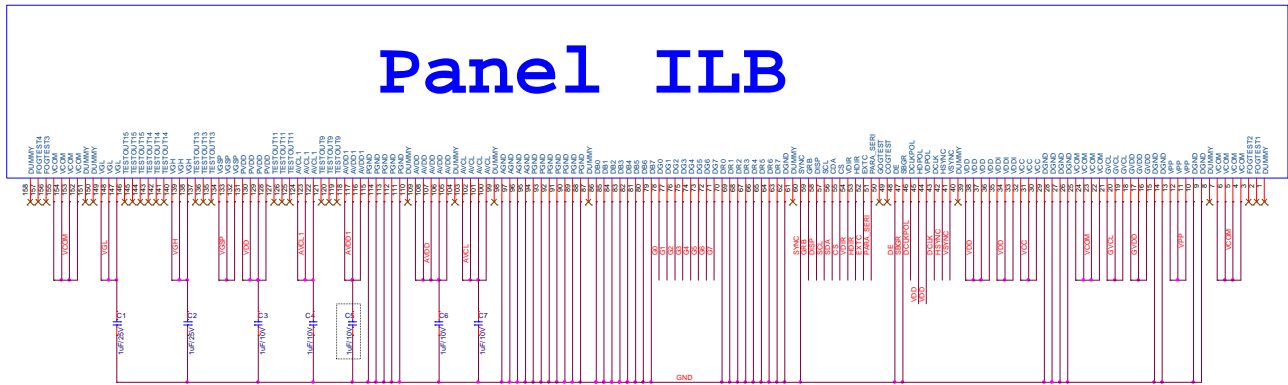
Panel ILB

DUMMY
FOGTEST4
FOGTEST3
VCOM
VCOM
VCOM
DUMMY
DUMMY
VGL
VGL
TESTOUT15
TESTOUT15
TESTOUT14
TESTOUT14
VGH
VGH
TESTOUT13
TESTOUT13
VGSP
VGSP
PVDD
PVDD
TESTOUT11
TESTOUT11
AVCL1
AVCL1
TESTOUT9
TESTOUT9
AVDD1
AVDD1
PGND
PGND
PGND
PGND
DUMMY
AVDD
AVDD
AVDD
DUMMY
AVCL
AVCL
DUMMY
AGND
AGND
PGND
PGND
PGND
PGND
PGND
DUMMY
DB0
DB1
DB2
DB3
DB4
DB5
DG0
DG1
DG2
DG3
DG4
DG5
DG6
DG7
DR0
DR1
DR2
DR3
DR4
DR5
DR6
DR7
DGND
DUMMY
SYNC
GRB
DISP
SCL
CDA
CS
VDIR
HDIR
EXTC
PARA_SERI
COGTEST
COGTEST
DE
SBGR
HCKPOL
VCKPOL
DCLK
HSYNC
VSYNC
DUMMY
VDD
VDD
VDD
VDDI
VDDI
VCC
VCC
DGND
DGND
DGND
DGND
VCOM
VCOM
GVCL
GVCL
GVDD
GVDD
DGND
DGND
VPP
VPP
DUMMY
DUMMY
VCOM
VCOM
FOGTEST2
FOGTEST1
DUMMY

158 157 156 155 154 153 152 151 150 149 148 147 146 145 144 143 142 141 140 139 138 137 136 135 134 133 132 131 130 129 128 127 126 125 124 123 122 121 120 119 118 117 116 115 114 113 112 111 110 109 108 107 106 105 104 103 102 101 100 99 98 97 96 95 94 93 92 91 90 89 88 87 86 85 84 83 82 81 80 79 78 77 76 75 74 73 72 71 70 69 68 67 66 65 64 63 62 61 60 59 58 57 56 55 54 53 52 51 50 49 48 47 46 45 44 43 42 41 40 39 38 37 36 35 34 33 32 31 30 29 28 27 26 25 24 23 22 21 20 19 18 17 16 15 14 13 12 11 10 9 8 7 6 5 4 3 2 1

VCOM
VGL
VGH
VGSP
VDD
AVCL1
AVDD1
AVDD
AVCL
G0 G1 G2 G3 G4 G5 G6 G7
SYNC
GRB
DISP
SCL
SDA
CS
VDIR
HDIR
EXTC
PARA_SERI
DE
SBGR
DCKPOL
VDD
VDD
DCLK
HSYNC
VSYNC
VDD
VDD
VCC
VCOM
GVCL
GVDD
VPP
VCOM

C1
1uF/25V
C2
1uF/25V
C3
1uF/10V
C4
1uF/10V
C5
1uF/10V
C6
1uF/10V
C7
1uF/10V

GND